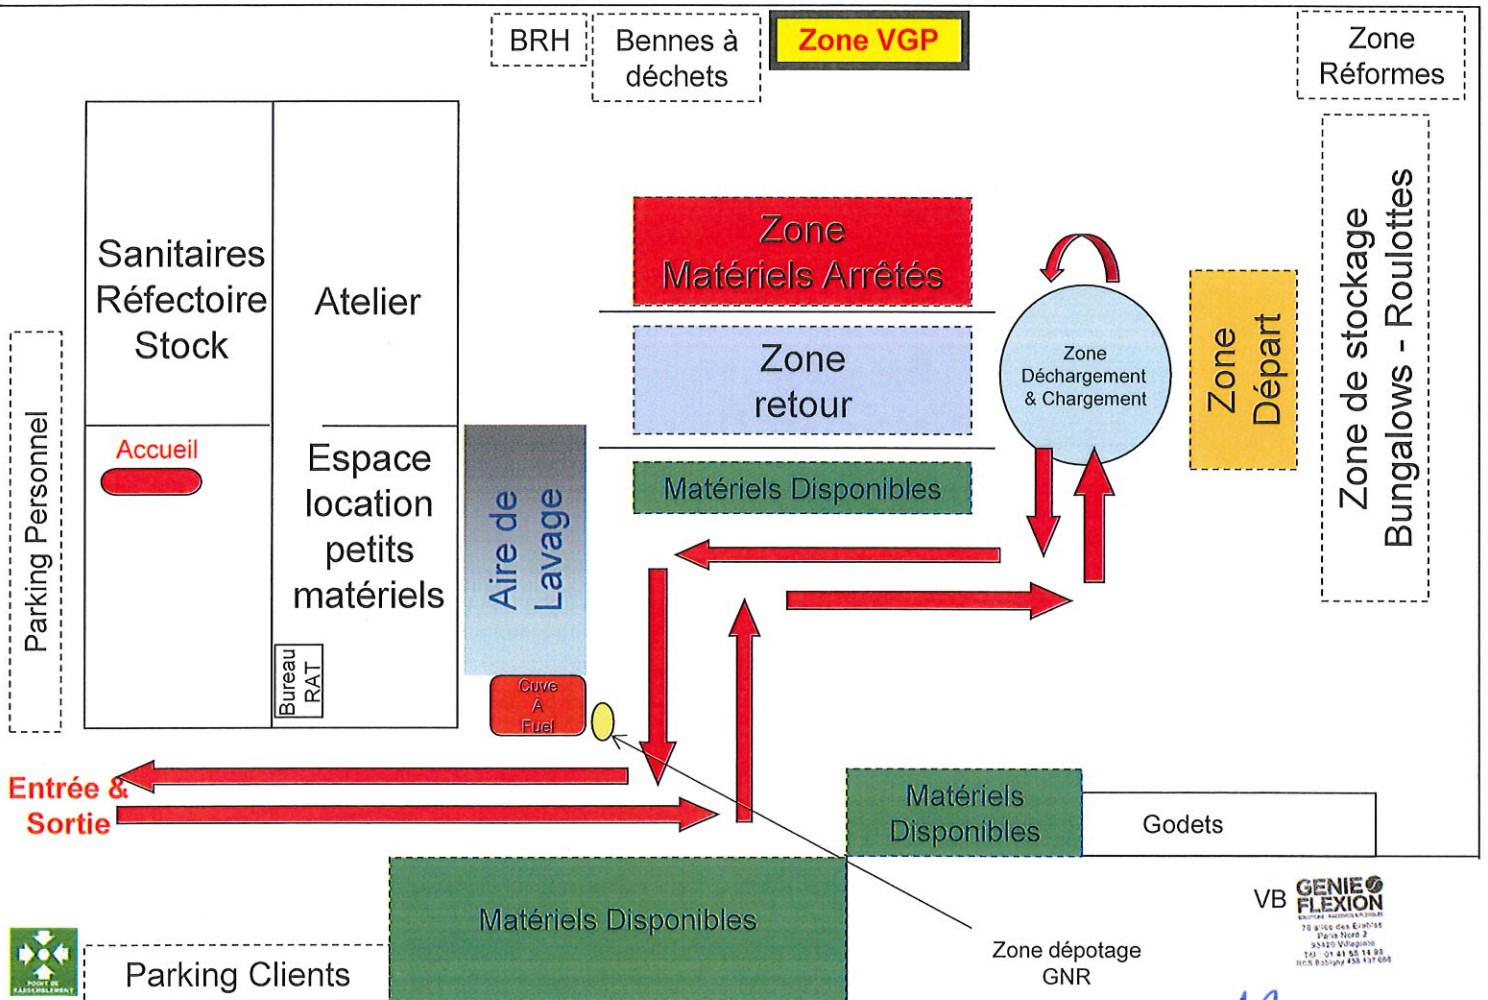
BRH

Bennes à déchets

Zone VGP

Zone Réformes

Sanitaires Réfectoire Stock

Atelier

Zone Matériels Arrêtés

Zone retour

Matériels Disponibles

Zone Déchargement & Chargement

Zone Départ

Zone de stockage Bungalows - Roulottes

Parking Personnel

Accueil

Espace location petits matériels

Aire de Lavage

Bureau RAT

Cuve A Fuel

Entrée & Sortie

Matériels Disponibles

Godets

Matériels Disponibles

Zone dépotage GNR

VB GENIE FLEXION

POINT DE RASSEMBLEMENT

Parking Clients